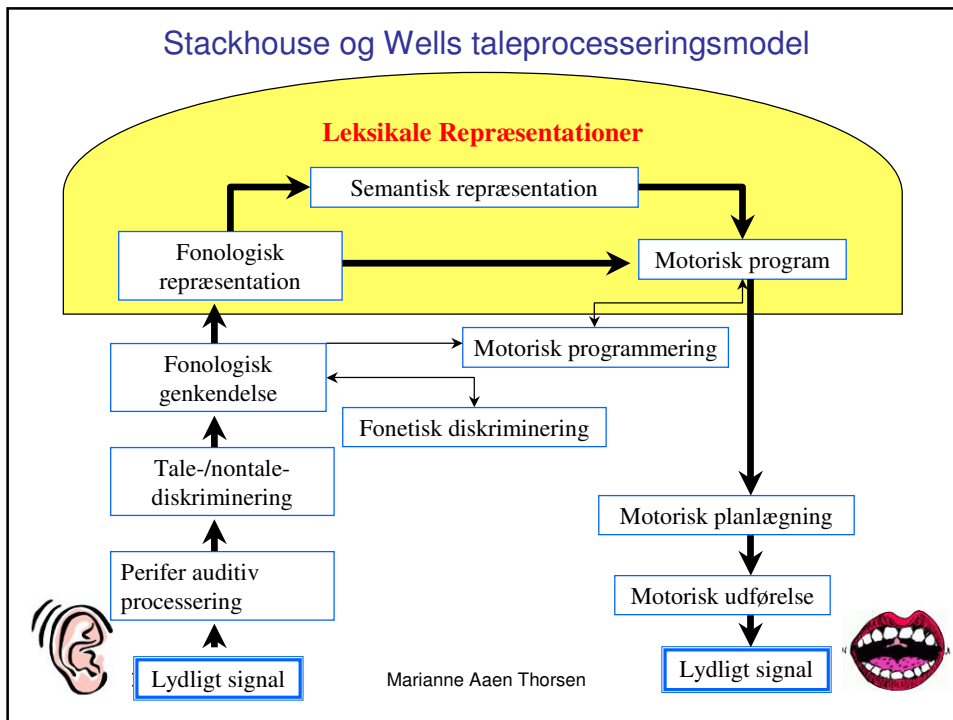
Stackhouse og Wells taleprocesseringsmodel

Leksikale Repræsentationer

Semantisk repræsentation

Fonologisk repræsentation

Motorisk program

Motorisk programmering

Fonologisk genkendelse

Fonetisk diskriminering

Tale-/nontale-diskriminering

Motorisk planlægning

Perifer auditiv processering

Motorisk udførelse

Lydligt signal

Marianne Aaen Thorsen

Lydligt signal